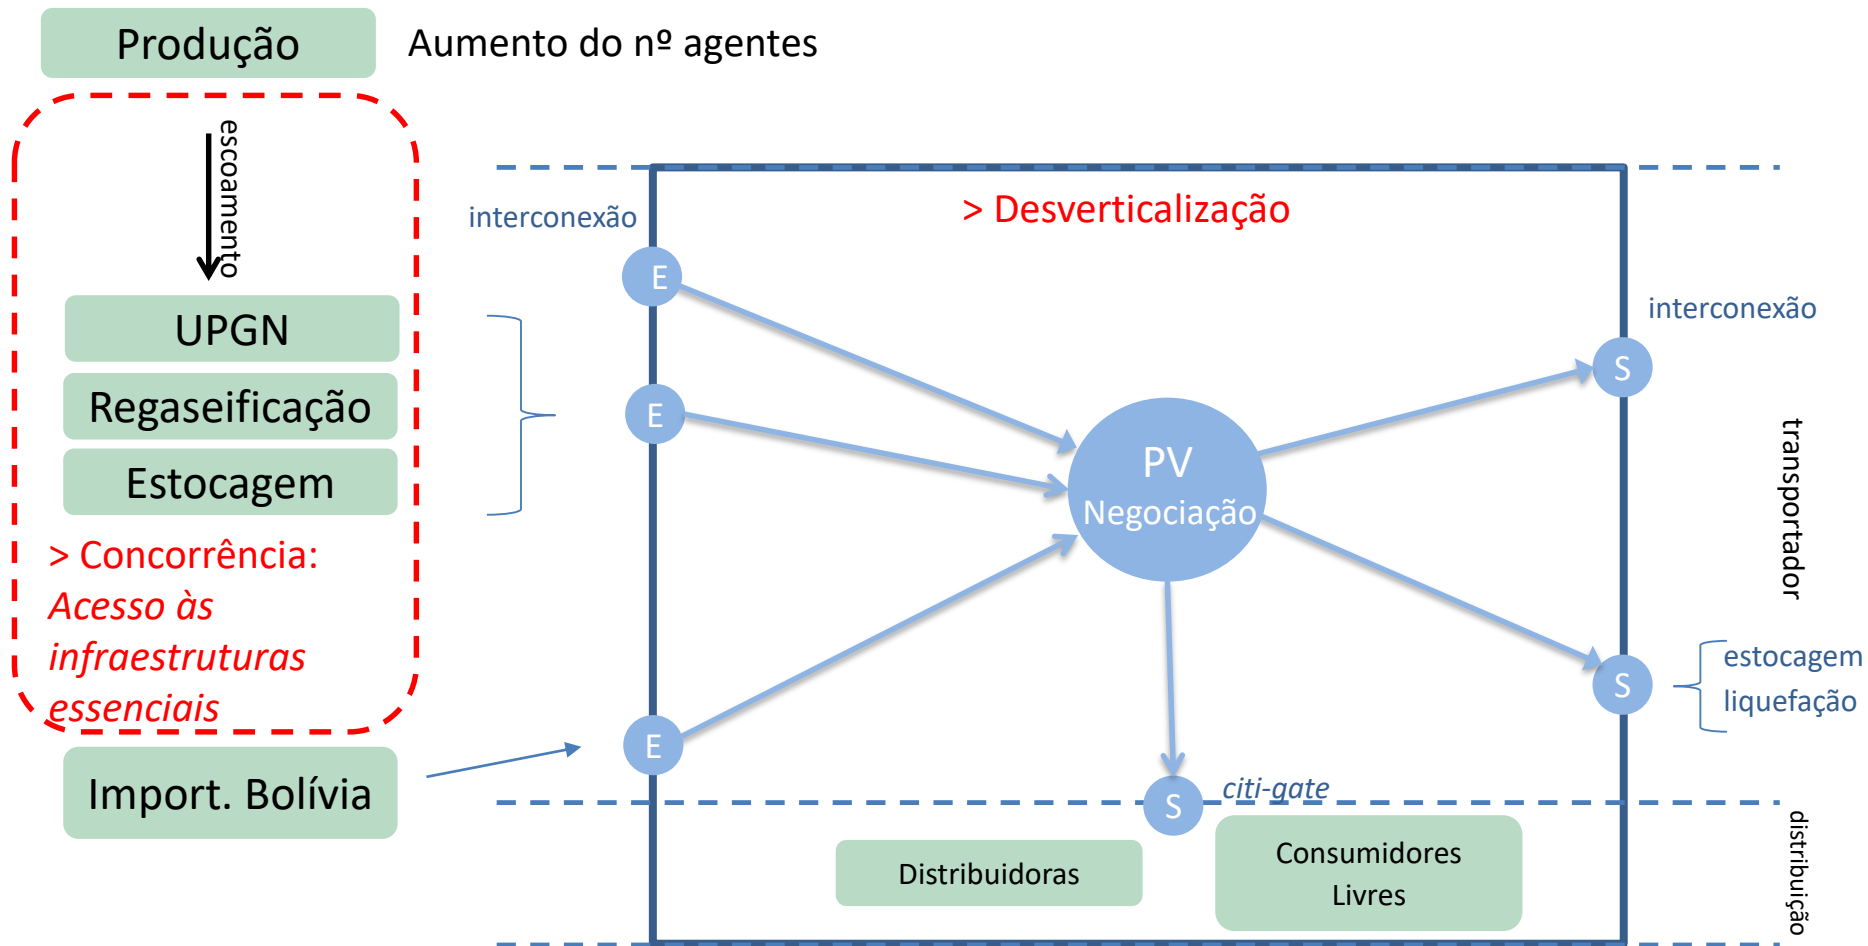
Produção

Aumento do nº agentes

escoamento

UPGN

Regaseificação

Estocagem

> Concorrência: *Acesso às infraestruturas essenciais*

Import. Bolívia

interconexão

> Desverticalização

E

E

E

PV Negociação

interconexão

S

S

S

transportador

estocagem
liquefação

*citi-gate*

Distribuidoras

Consumidores Livres

distribuição